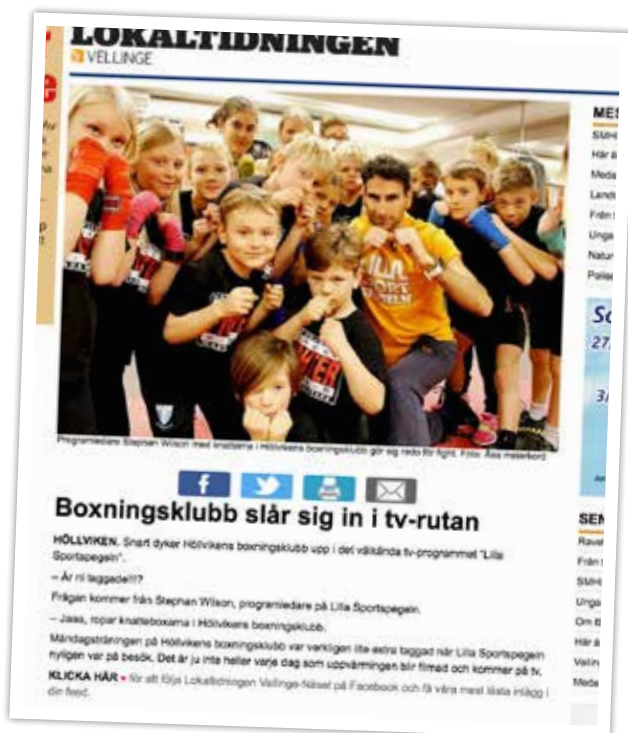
LOKALTIDNINGEN
VELLINGE

MES
SMHI
Här ä
Meda
Lands
Från
Unga
Natur
Polise

Sc
27.
3/

Programledare Stephan Wilson med knattarna i Höllvikens boxningsklubb gör sig redo för fight. Foto: Åsa Mesterbord

Boxningsklubb slår sig in i tv-rutan

HÖLLVIKEN. Snart dyker Höllvikens boxningsklubb upp i det välkända tv-programmet "Lilla Sportspegeln".

– Är ni laggade!!!?

Frågan kommer från Stephan Wilson, programledare på Lilla Sportspegeln.

– Jaaa, ropar knatteboxarna i Höllvikens boxningsklubb.

Måndagsträningen på Höllvikens boxningsklubb var verkligen lite extra taggad när Lilla Sportspegeln nyligen var på besök. Det är ju inte heller varje dag som uppvärmningen blir filmad och kommer på tv.

KLICKA HÄR » för att följa Lokaltidningen Vellinge-Näset på Facebook och få våra mest lästa inlägg i din feed.

SEN
Rave
Från
SMHI
Unga
Om E
Här ä
Vellin
Meda